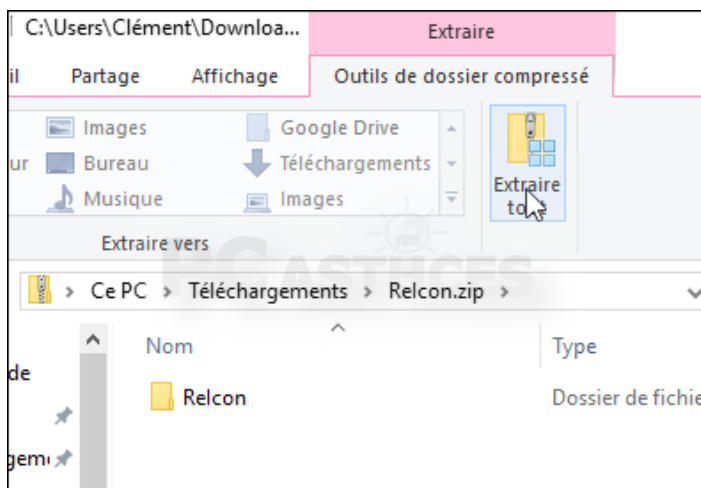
C:\Users\Clément\Downloa...
Extraire
il Partage Affichage Outils de dossier compressé
ur Images Bureau Musique
Google Drive Téléchargements Images
Extraire vers
Extraire to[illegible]
PC ASTUCES
> Ce PC > Téléchargements > Relcon.zip >
Nom
Type
de
Relcon
Dossier de fichie
gem